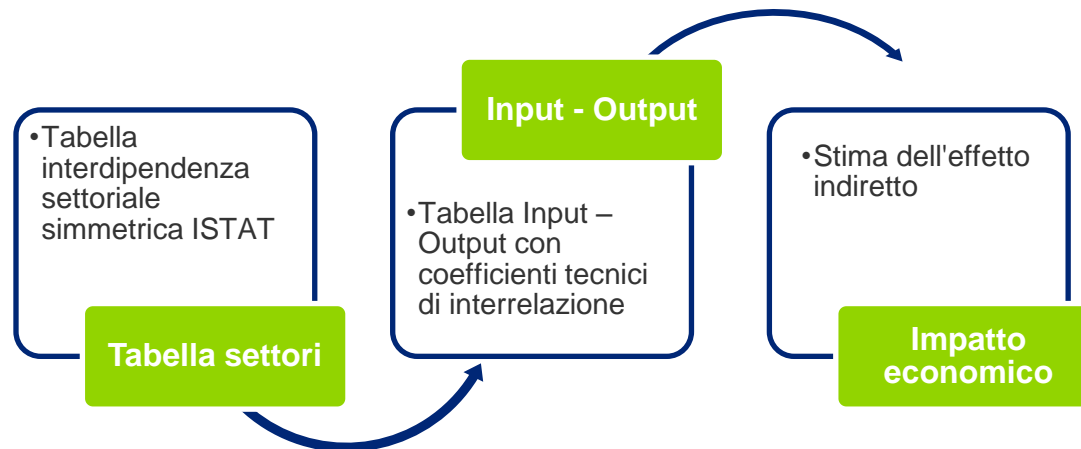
•Tabella interdipendenza settoriale simmetrica ISTAT

Tabella settori

Input - Output

•Tabella Input – Output con coefficienti tecnici di interrelazione

•Stima dell'effetto indiretto

Impatto economico